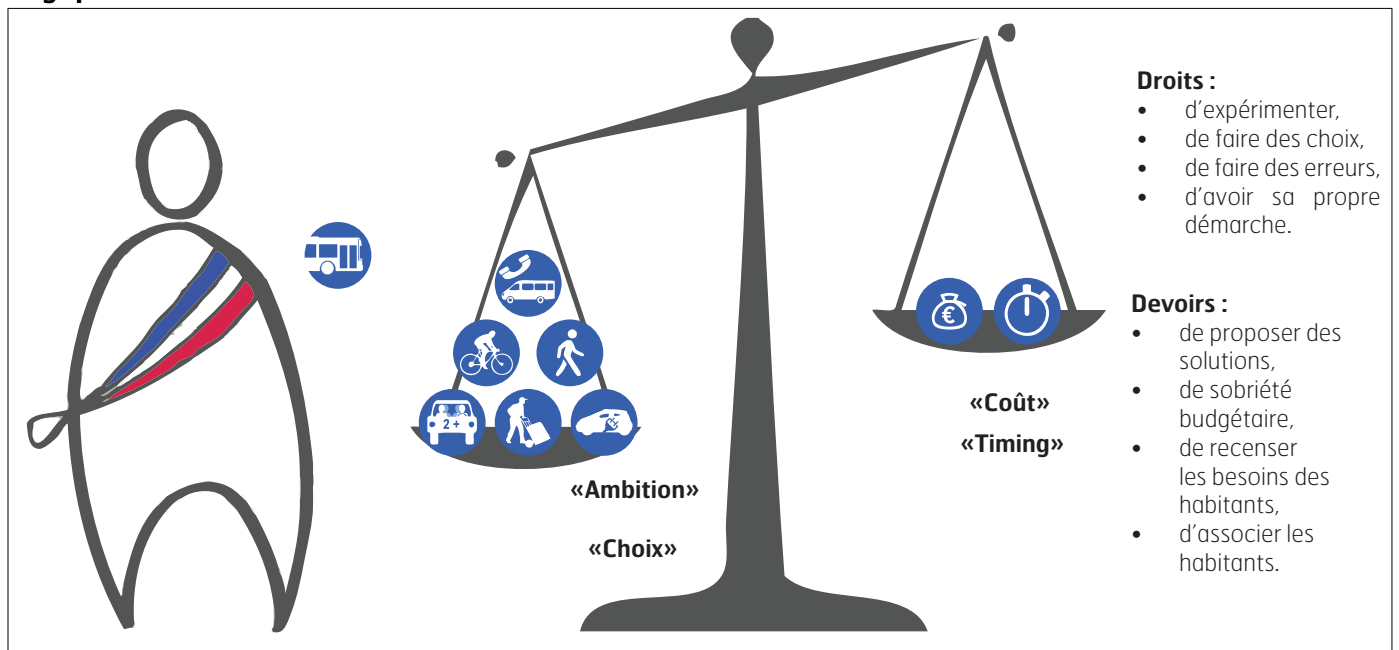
2+

«Ambition»

«Choix»

«Coût»

«Timing»

**Droits :**
- d'expérimenter,
- de faire des choix,
- de faire des erreurs,
- d'avoir sa propre démarche.

**Devoirs :**
- de proposer des solutions,
- de sobriété budgétaire,
- de recenser les besoins des habitants,
- d'associer les habitants.